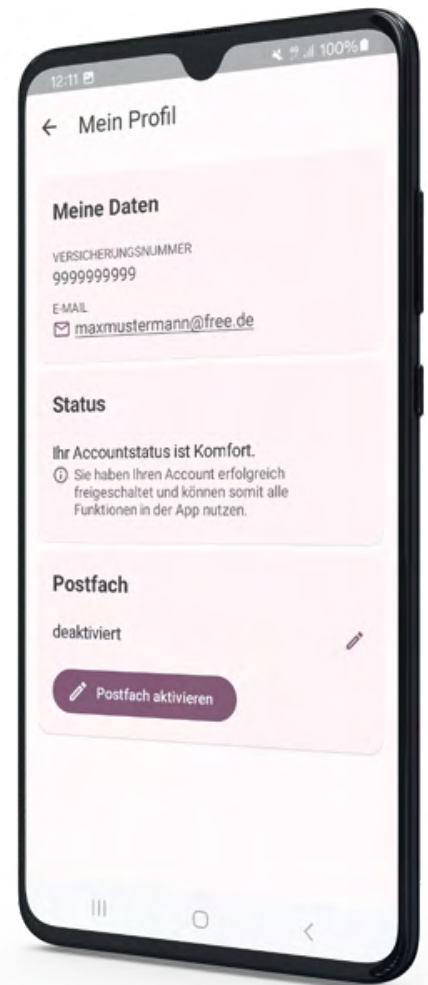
12:11

100%

← Mein Profil

Meine Daten

VERSICHERUNGSNUMMER
9999999999

E-MAIL
maxmustermann@free.de

Status

Ihr Accountstatus ist Komfort.
Sie haben Ihren Account erfolgreich freigeschaltet und können somit alle Funktionen in der App nutzen.

Postfach

deaktiviert

Postfach aktivieren